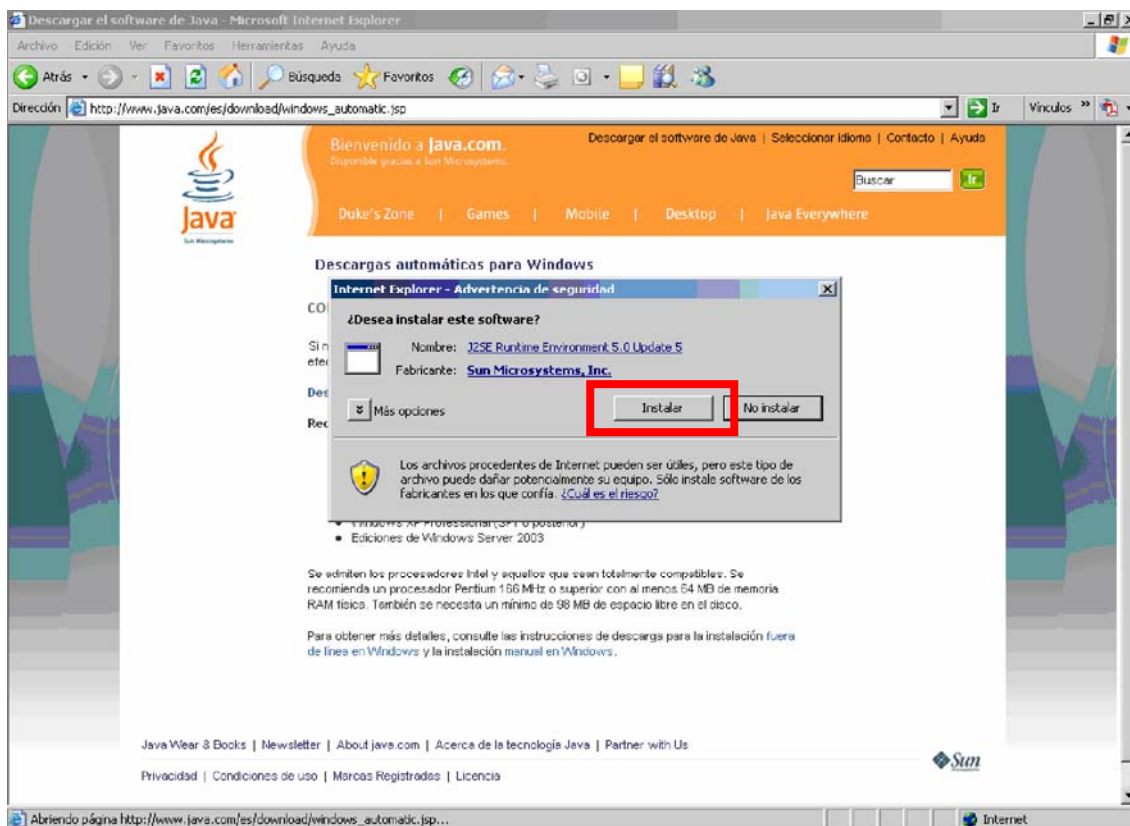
Descargar el software de Java - Microsoft Internet Explorer

Archivo Edición Ver Favoritos Herramientas Ayuda

Atrás Búsqueda Favoritos

Dirección http://www.java.com/es/download/windows_automatic.jsp Ir Vínculos

Java
Sun Microsystems

Bienvenido a Java.com.
Disponible gracias a Sun Microsystems.

Descargar el software de Java | Seleccionar idioma | Contacto | Ayuda

Buscar Ir

Duke's Zone | Games | Mobile | Desktop | Java Everywhere

Descargas automáticas para Windows

CO

Si n
efe

Des

Rec

Internet Explorer - Advertencia de seguridad

¿Desea instalar este software?

Nombre: J2SE Runtime Environment 5.0 Update 5

Fabricante: Sun Microsystems, Inc.

Más opciones

Instalar No instalar

Los archivos procedentes de Internet pueden ser útiles, pero este tipo de archivo puede dañar potencialmente su equipo. Sólo instale software de los fabricantes en los que confía. ¿Cuál es el riesgo?

• Windows XP Professional (SP1 o posterior)
• Ediciones de Windows Server 2003

Se admiten los procesadores Intel y aquellos que sean totalmente compatibles. Se recomienda un procesador Pentium 166 MHz o superior con al menos 64 MB de memoria RAM física. También se necesita un mínimo de 98 MB de espacio libre en el disco.

Para obtener más detalles, consulte las instrucciones de descarga para la instalación fuera de línea en Windows y la instalación manual en Windows.

Java Wear & Books | Newsletter | About java.com | Acerca de la tecnología Java | Partner with Us

Privacidad | Condiciones de uso | Marcas Registradas | Licencia

Sun

Abriendo página http://www.java.com/es/download/windows_automatic.jsp...

Internet